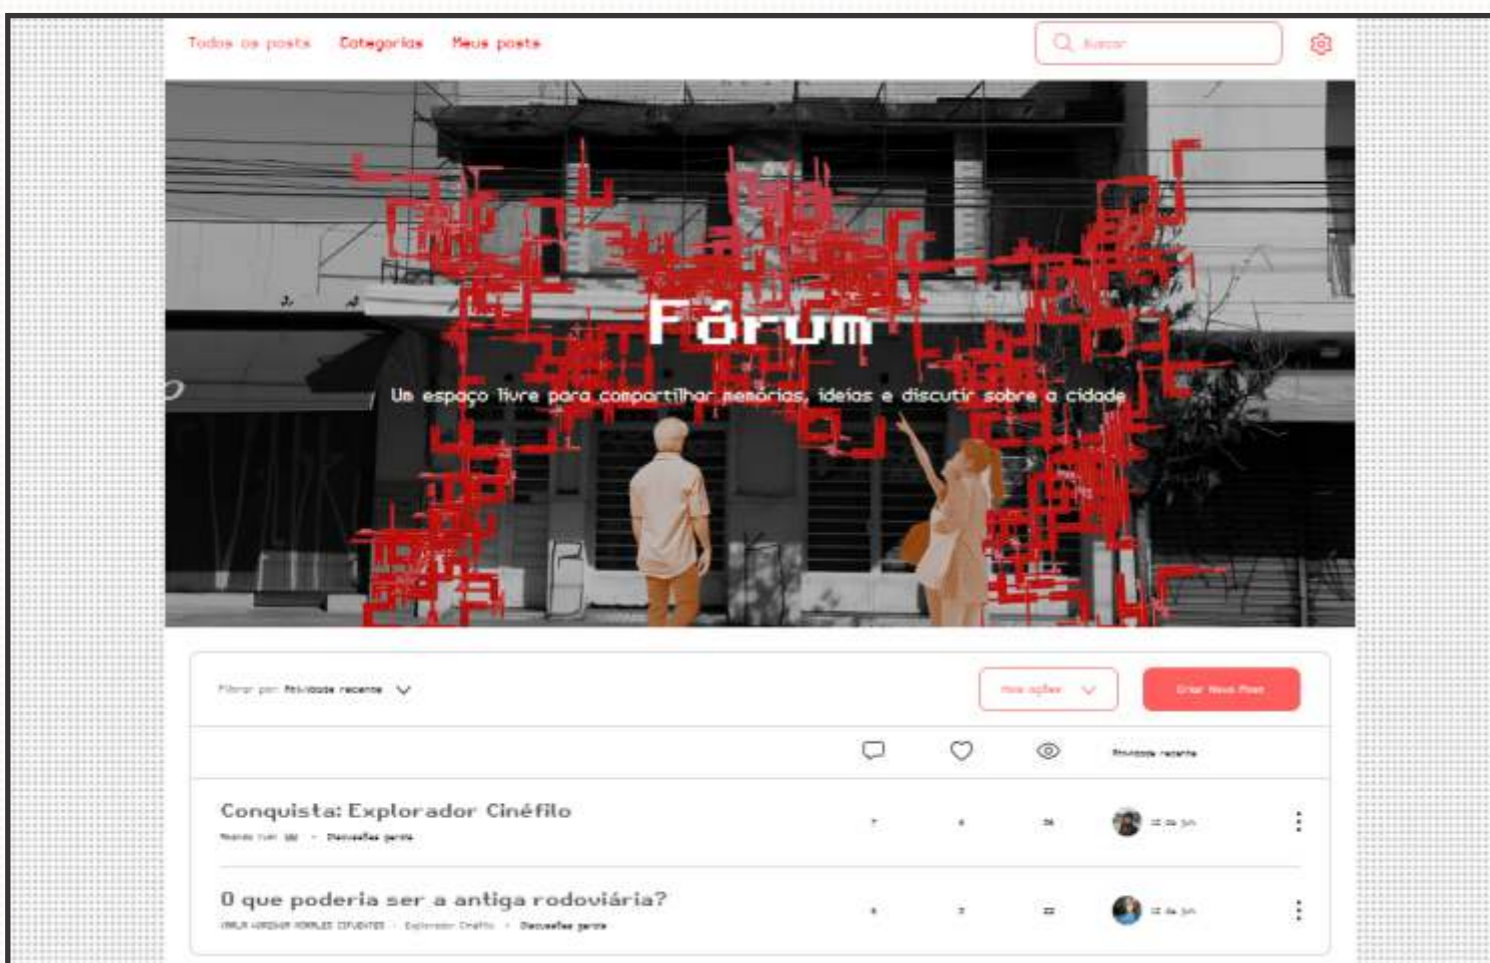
Todos os posts Categorias Meus posts

Buscar

Fórum

Um espaço livre para compartilhar memórias, ideias e discutir sobre a cidade

Filtrar por: Atividade recente

Mais opções

Criar Novo Post

Atividade recente

Conquista: Explorador Cinéfilo

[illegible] · Discussões gerais

7 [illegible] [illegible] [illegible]

O que poderia ser a antiga rodoviária?

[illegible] · Explorador Cinéfilo · Discussões gerais

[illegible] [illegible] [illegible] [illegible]